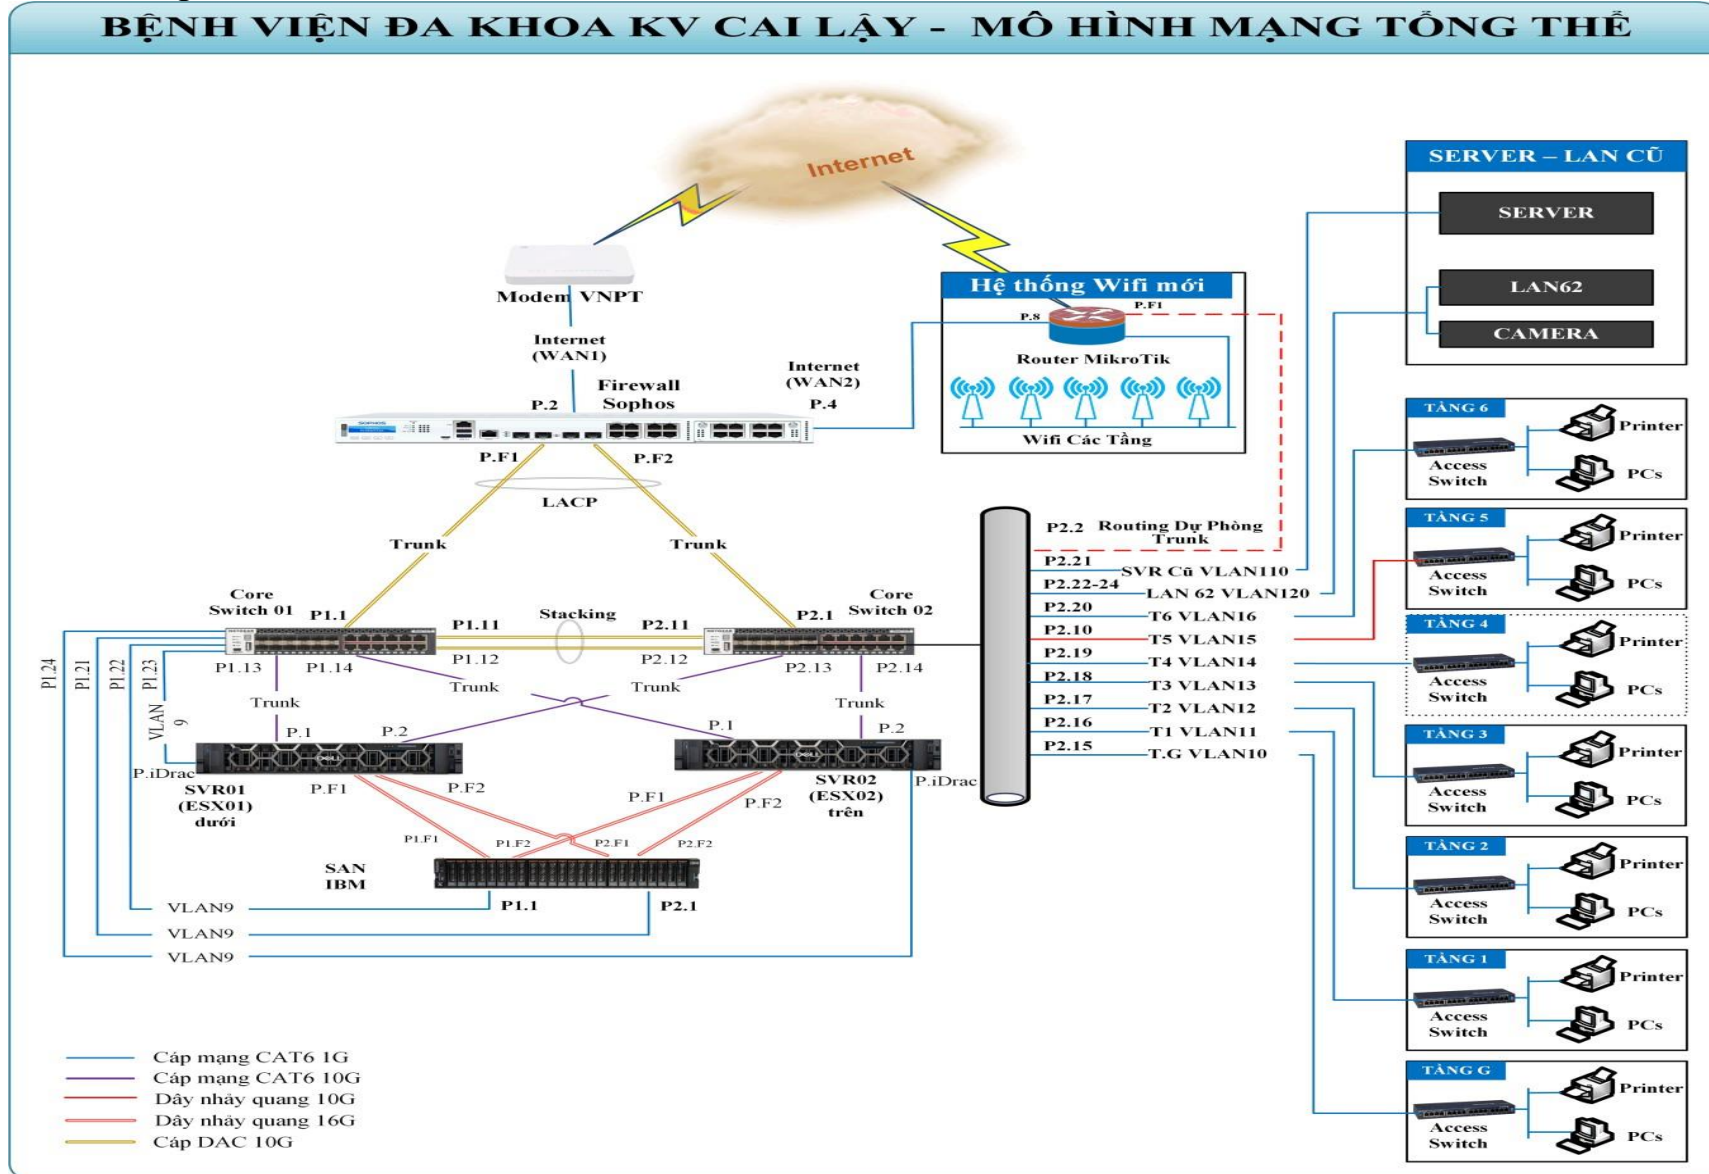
BỆNH VIỆN ĐA KHOA KV CAI LẬY - MÔ HÌNH MẠNG TỔNG THỂ

Internet

Modem VNPT

Internet (WAN1)

Firewall Sophos

P.2

Internet (WAN2)

P.4

Hệ thống Wifi mới

P.F1

P.8

Router MikroTik

Wifi Các Tầng

P.F1

P.F2

LACP

Trunk

Trunk

Core Switch 01

P1.1

P1.11

Stacking

P2.11

P2.1

Core Switch 02

P1.13

P1.14

P1.12

P2.12

P2.13

P2.14

P1.24

P1.21

P1.22

P1.23

VLAN 9

Trunk

Trunk

Trunk

Trunk

P.1

P.2

P.1

P.2

P.iDrac

SVR01 (ESX01) dưới

P.F1

P.F2

P.F1

P.F2

SVR02 (ESX02) trên

P.iDrac

P1.F1

P1.F2

P2.F1

P2.F2

SAN IBM

P1.1

P2.1

VLAN9

VLAN9

VLAN9

P2.2 Routing Dự Phòng Trunk

P2.21 SVR Cũ VLAN110

P2.22-24 LAN 62 VLAN120

P2.20 T6 VLAN16

P2.10 T5 VLAN15

P2.19 T4 VLAN14

P2.18 T3 VLAN13

P2.17 T2 VLAN12

P2.16 T1 VLAN11

P2.15 T.G VLAN10

SERVER – LAN CŨ

SERVER

LAN62

CAMERA

TẦNG 6
Access Switch
Printer
PCs

TẦNG 5
Access Switch
Printer
PCs

TẦNG 4
Access Switch
Printer
PCs

TẦNG 3
Access Switch
Printer
PCs

TẦNG 2
Access Switch
Printer
PCs

TẦNG 1
Access Switch
Printer
PCs

TẦNG G
Access Switch
Printer
PCs

Cáp mạng CAT6 1G
Cáp mạng CAT6 10G
Dây nhảy quang 10G
Dây nhảy quang 16G
Cáp DAC 10G